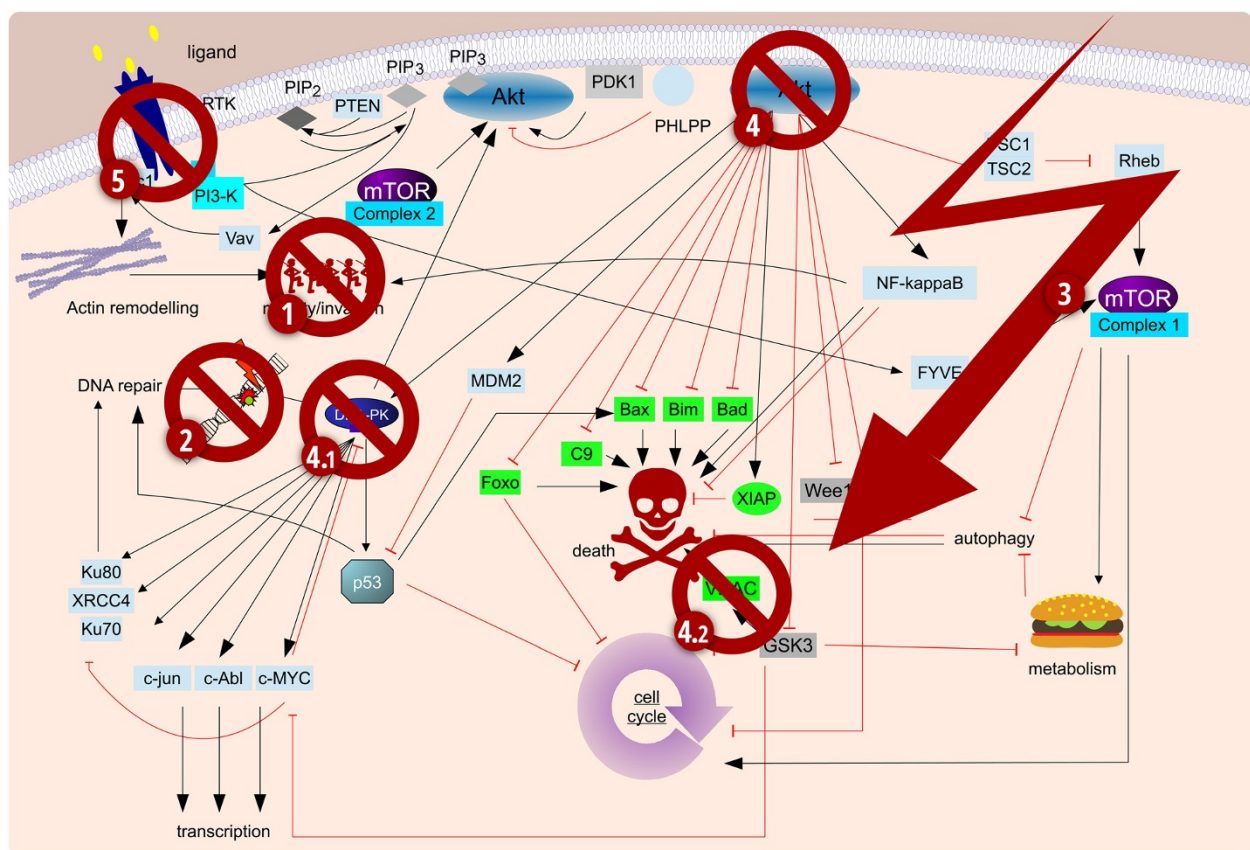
ligand

RTK

PIP$_2$

PIP$_3$

PIP$_3$

PTEN

Akt

PDK1

PHLPP

Akt

4

TSC1

TSC2

Rheb

5

c1

PI3-K

mTOR

Complex 2

Vav

Actin remodelling

m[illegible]ity/inva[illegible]n

1

NF-kappaB

3

mTOR

Complex 1

DNA repair

2

D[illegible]-PK

4.1

MDM2

FYVE

Bax

Bim

Bad

C9

Foxo

XIAP

Wee1

death

autophagy

V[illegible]AC

4.2

GSK3

Ku80

XRCC4

Ku70

p53

c-jun

c-Abl

c-MYC

cell cycle

metabolism

transcription